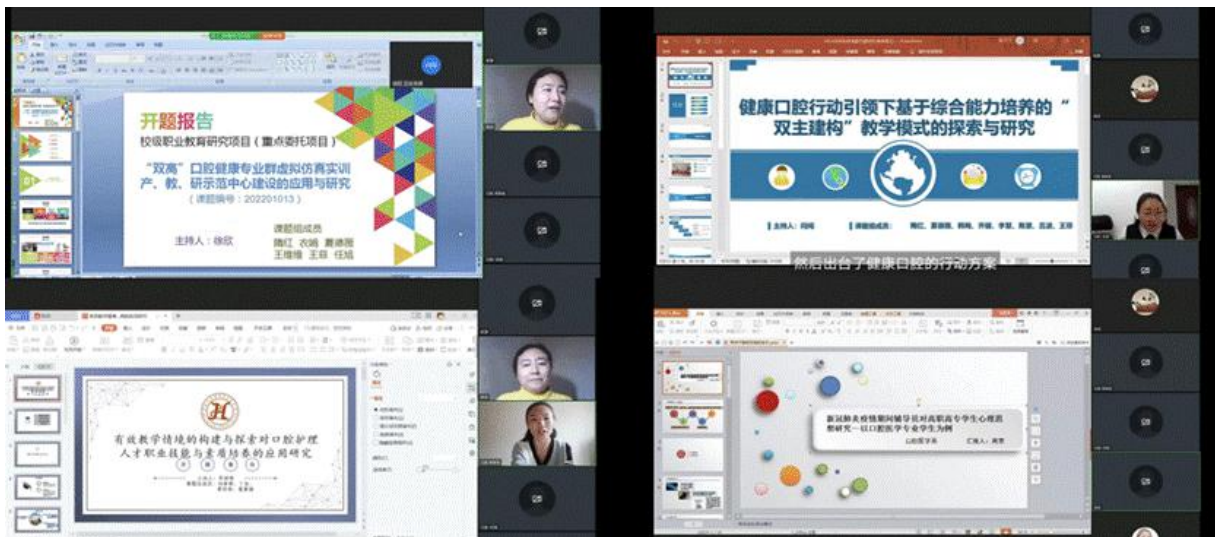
开题报告
校级职业教育研究项目（重点委托项目）
"双高"口腔健康专业群虚拟仿真实训产、教、研示范中心建设的应用与研究
（课题编号：202201013）
主持人：徐欣
课题组成员
隋红 衣娟 夏德俊
王维维 王霖 任斌

健康口腔行动引领下基于综合能力培养的"双主建构"教学模式的探索与研究
主持人：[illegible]
课题组成员：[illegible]
然后出台了健康口腔的行动方案

有效教学情境的构建与探索对口腔护理人才职业技能与素质培养的应用研究

新冠肺炎疫情期间辅导员对高职高专学生心理疏导研究—以口腔医学专业学生为例
口腔医学系 汇报人：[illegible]